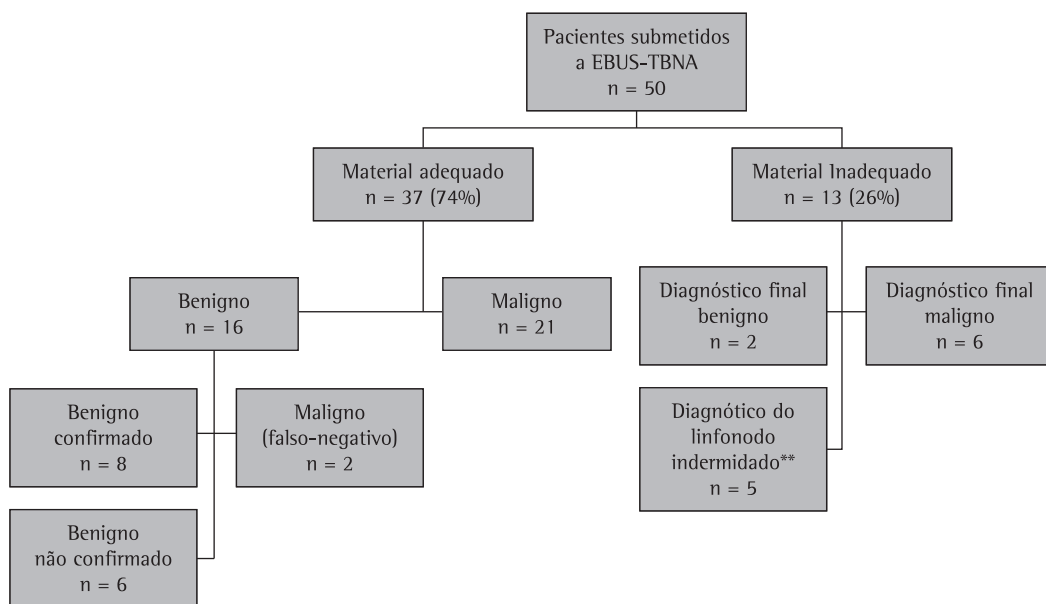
Pacientes submetidos a EBUS-TBNA
n = 50

Material adequado
n = 37 (74%)

Material Inadequado
n = 13 (26%)

Benigno
n = 16

Maligno
n = 21

Diagnóstico final benigno
n = 2

Diagnóstico final maligno
n = 6

Benigno confirmado
n = 8

Maligno (falso-negativo)
n = 2

Diagnótico do linfonodo indermidado**
n = 5

Benigno não confirmado
n = 6